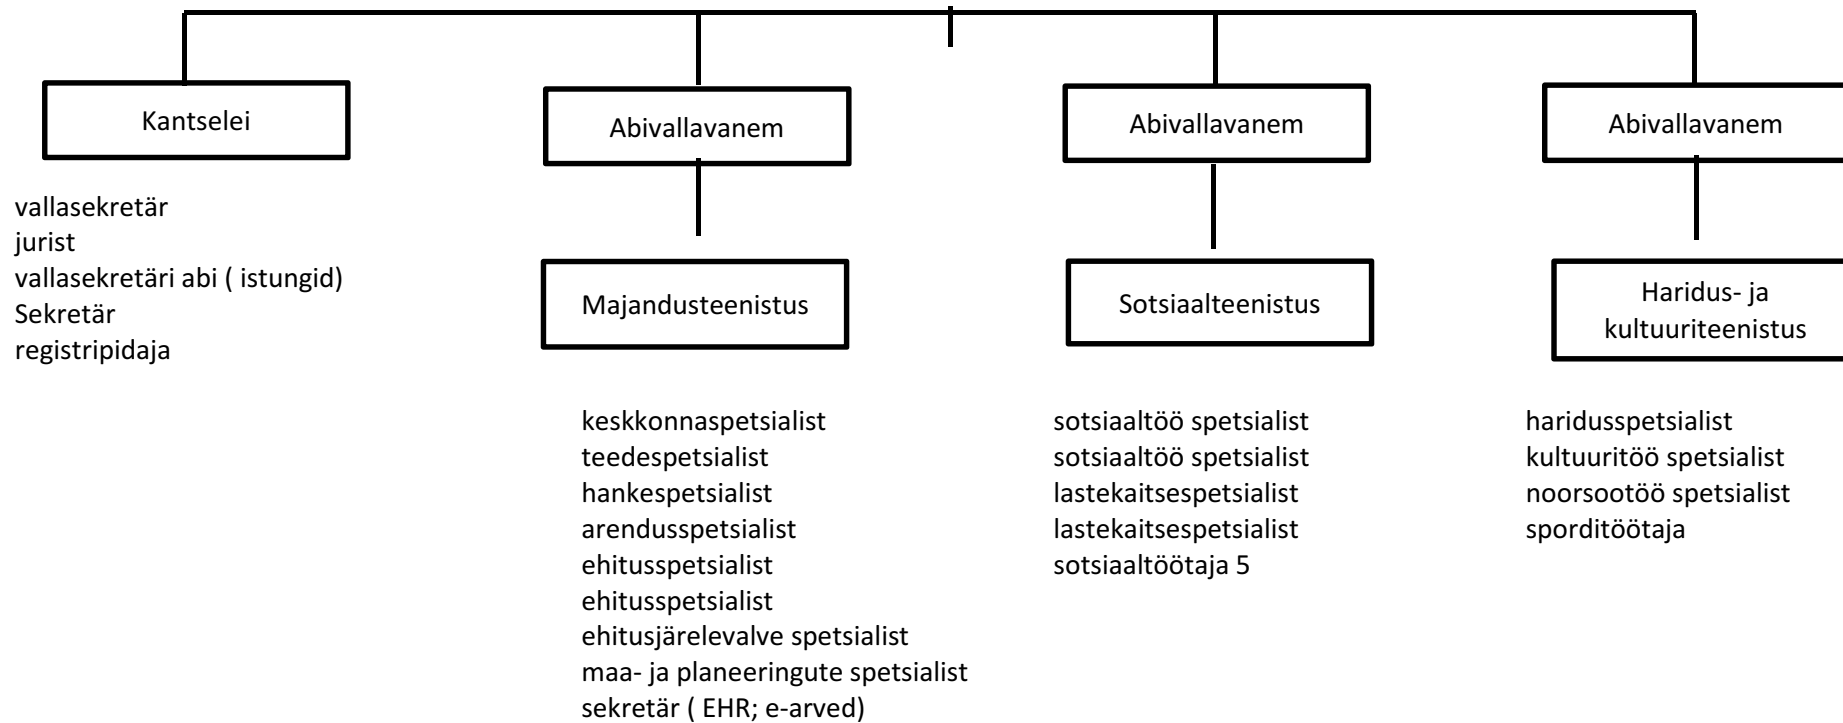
Kantselei

vallasekretär
jurist
vallasekretäri abi ( istungid)
Sekretär
registripidaja

Abivallavanem

Majandusteenistus

keskkonnaspetsialist
teedespetsialist
hankespetsialist
arendusspetsialist
ehitusspetsialist
ehitusspetsialist
ehitusjärelevalve spetsialist
maa- ja planeeringute spetsialist
sekretär ( EHR; e-arved)

Abivallavanem

Sotsiaalteenistus

sotsiaaltöö spetsialist
sotsiaaltöö spetsialist
lastekaitsespetsialist
lastekaitsespetsialist
sotsiaaltöötaja 5

Abivallavanem

Haridus- ja kultuuriteenistus

haridusspetsialist
kultuuritöö spetsialist
noorsootöö spetsialist
sporditöötaja